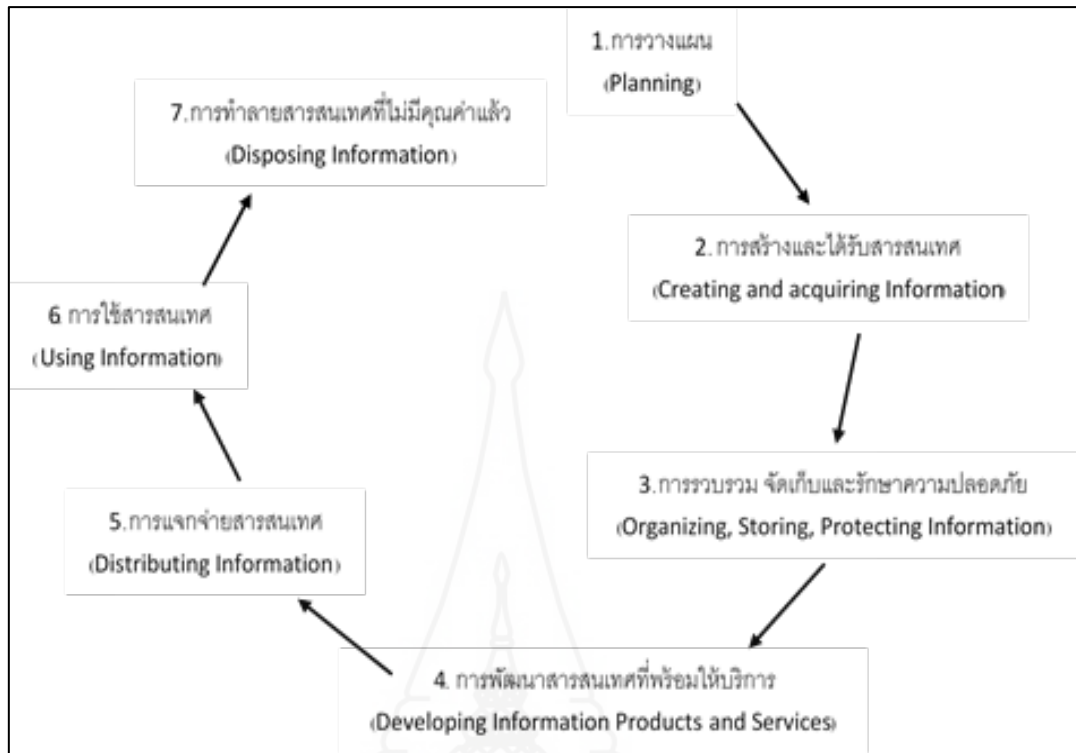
1.การวางแผน
(Planning)

2. การสร้างและได้รับสารสนเทศ
(Creating and acquiring Information)

3.การรวบรวม จัดเก็บและรักษาความปลอดภัย
(Organizing, Storing, Protecting Information)

4. การพัฒนาสารสนเทศที่พร้อมให้บริการ
(Developing Information Products and Services)

5.การแจกจ่ายสารสนเทศ
(Distributing Information)

6 การใช้สารสนเทศ
(Using Information)

7.การทำลายสารสนเทศที่ไม่มีคุณค่าแล้ว
(Disposing Information)